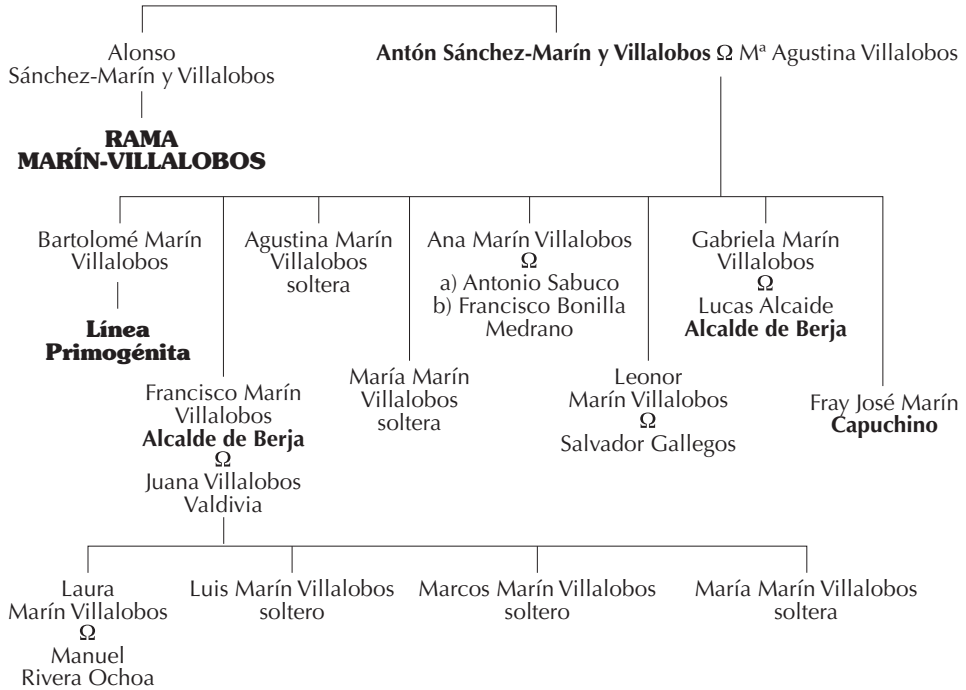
Alonso Sánchez-Marín y Villalobos

**RAMA MARÍN-VILLALOBOS**

**Antón Sánchez-Marín y Villalobos** Ω Mª Agustina Villalobos

Bartolomé Marín Villalobos

**Línea Primogénita**

Agustina Marín Villalobos soltera

Francisco Marín Villalobos **Alcalde de Berja** Ω Juana Villalobos Valdivia

María Marín Villalobos soltera

Ana Marín Villalobos Ω a) Antonio Sabuco b) Francisco Bonilla Medrano

Leonor Marín Villalobos Ω Salvador Gallegos

Gabriela Marín Villalobos Ω Lucas Alcaide **Alcalde de Berja**

Fray José Marín **Capuchino**

Laura Marín Villalobos Ω Manuel Rivera Ochoa

Luis Marín Villalobos soltero

Marcos Marín Villalobos soltero

María Marín Villalobos soltera